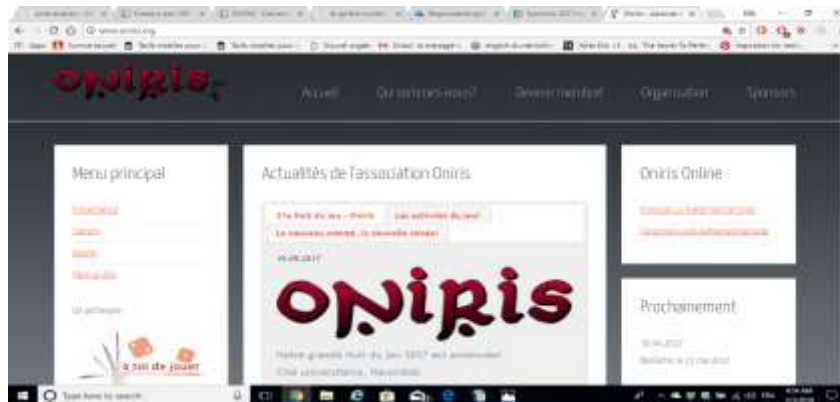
ONIRIS

Accueil Qui sommes-nous? Devenir membre! Organisation Sponsors

Menu principal

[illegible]

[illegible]

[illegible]

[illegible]

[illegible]

à toi de jouer

Actualités de l'association Oniris

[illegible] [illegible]

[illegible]

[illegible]

ONIRIS

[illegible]

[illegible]

Oniris Online

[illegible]

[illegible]

Prochainement

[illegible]

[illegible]

Type here to search